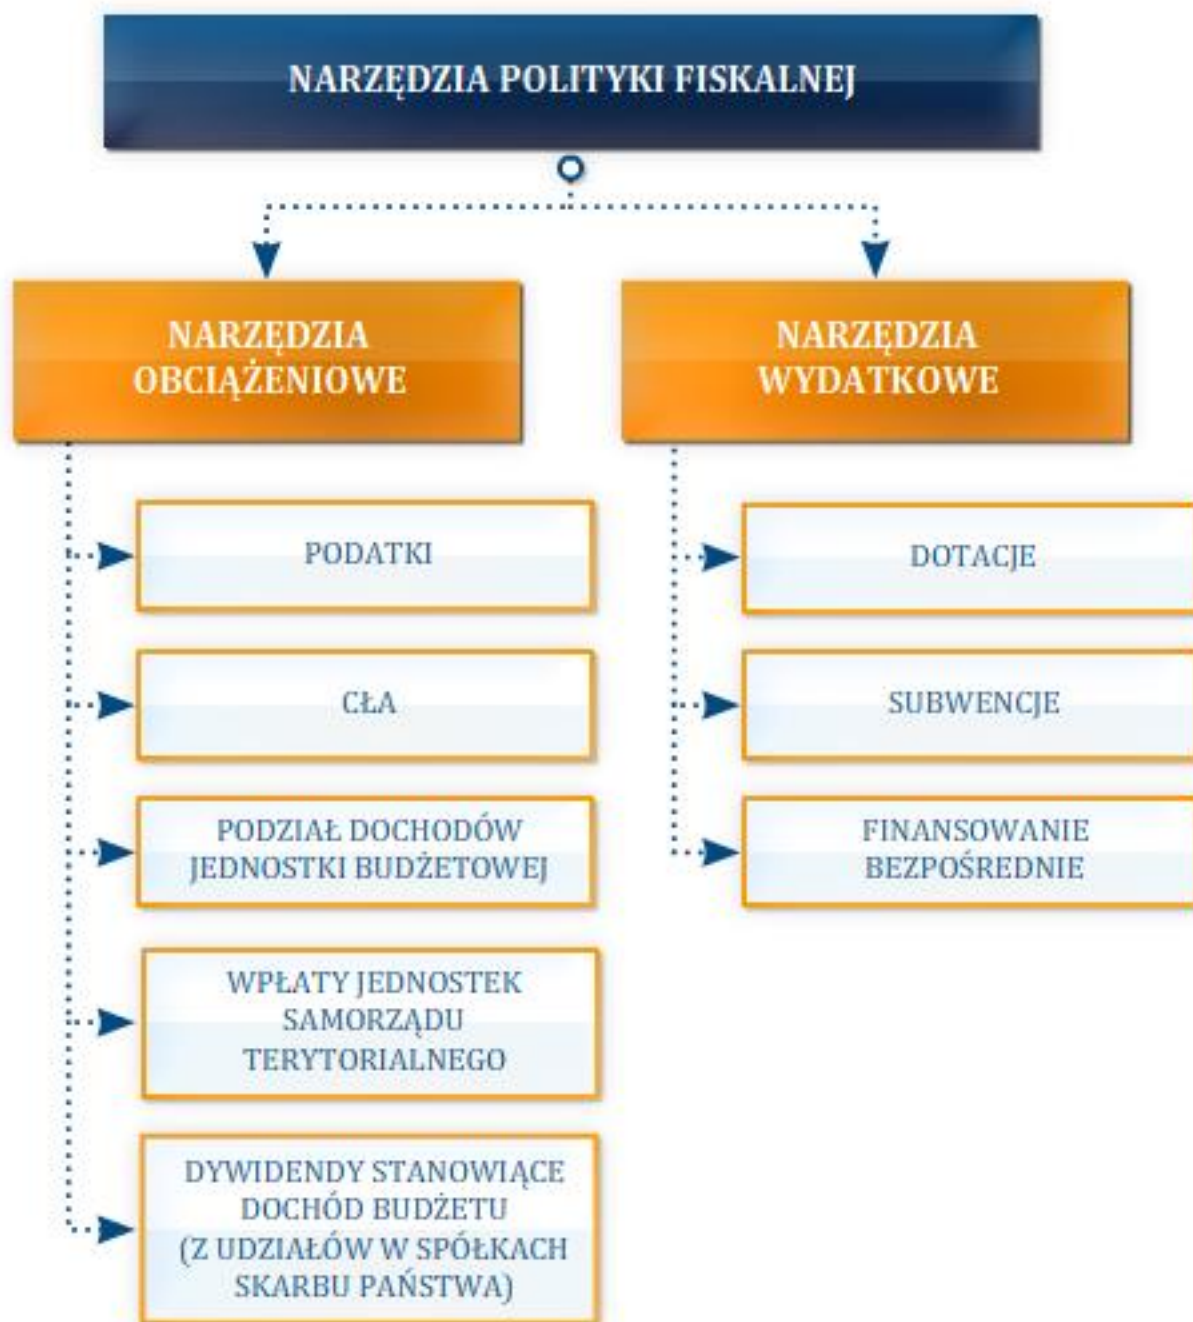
NARZĘDZIA POLITYKI FISKALNEJ

NARZĘDZIA OBCIĄŻENIOWE

PODATKI

CŁA

PODZIAŁ DOCHODÓW JEDNOSTKI BUDŻETOWEJ

WPŁATY JEDNOSTEK SAMORZĄDU TERYTORIALNEGO

DYWIDENDY STANOWIĄCE DOCHÓD BUDŻETU (Z UDZIAŁÓW W SPÓŁKACH SKARBU PAŃSTWA)

NARZĘDZIA WYDATKOWE

DOTACJE

SUBWENCJE

FINANSOWANIE BEZPOŚREDNIE